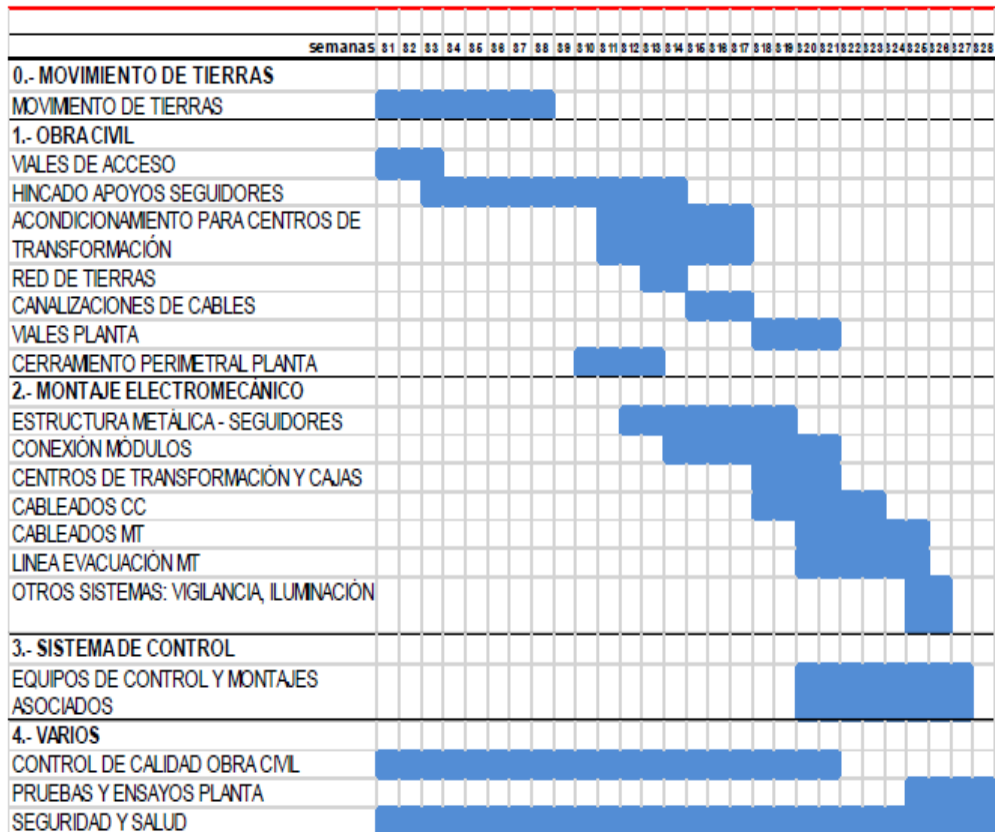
| semanas | S1 | S2 | S3 | S4 | S5 | S6 | S7 | S8 | S9 | S10 | S11 | S12 | S13 | S14 | S15 | S16 | S17 | S18 | S19 | S20 | S21 | S22 | S23 | S24 | S25 | S26 | S27 | S28 |
|---|---|---|---|---|---|---|---|---|---|---|---|---|---|---|---|---|---|---|---|---|---|---|---|---|---|---|---|---|
| 0.- MOVIMIENTO DE TIERRAS | | | | | | | | | | | | | | | | | | | | | | | | | | | | |
| MOVIMIENTO DE TIERRAS | | | | | | | | | | | | | | | | | | | | | | | | | | | | |
| 1.- OBRA CIVIL | | | | | | | | | | | | | | | | | | | | | | | | | | | | |
| VIALES DE ACCESO | | | | | | | | | | | | | | | | | | | | | | | | | | | | |
| HINCADO APOYOS SEGUIDORES | | | | | | | | | | | | | | | | | | | | | | | | | | | | |
| ACONDICIONAMIENTO PARA CENTROS DE TRANSFORMACIÓN | | | | | | | | | | | | | | | | | | | | | | | | | | | | |
| RED DE TIERRAS | | | | | | | | | | | | | | | | | | | | | | | | | | | | |
| CANALIZACIONES DE CABLES | | | | | | | | | | | | | | | | | | | | | | | | | | | | |
| VIALES PLANTA | | | | | | | | | | | | | | | | | | | | | | | | | | | | |
| CERRAMENTO PERIMETRAL PLANTA | | | | | | | | | | | | | | | | | | | | | | | | | | | | |
| 2.- MONTAJE ELECTROMECÁNICO | | | | | | | | | | | | | | | | | | | | | | | | | | | | |
| ESTRUCTURA METÁLICA - SEGUIDORES | | | | | | | | | | | | | | | | | | | | | | | | | | | | |
| CONEXIÓN MÓDULOS | | | | | | | | | | | | | | | | | | | | | | | | | | | | |
| CENTROS DE TRANSFORMACIÓN Y CAJAS | | | | | | | | | | | | | | | | | | | | | | | | | | | | |
| CABLEADOS CC | | | | | | | | | | | | | | | | | | | | | | | | | | | | |
| CABLEADOS MT | | | | | | | | | | | | | | | | | | | | | | | | | | | | |
| LINEA EVACUACIÓN MT | | | | | | | | | | | | | | | | | | | | | | | | | | | | |
| OTROS SISTEMAS: VIGILANCIA, ILUMINACIÓN | | | | | | | | | | | | | | | | | | | | | | | | | | | | |
| 3.- SISTEMA DE CONTROL | | | | | | | | | | | | | | | | | | | | | | | | | | | | |
| EQUIPOS DE CONTROL Y MONTAJES ASOCIADOS | | | | | | | | | | | | | | | | | | | | | | | | | | | | |
| 4.- VARIOS | | | | | | | | | | | | | | | | | | | | | | | | | | | | |
| CONTROL DE CALIDAD OBRA CIVIL | | | | | | | | | | | | | | | | | | | | | | | | | | | | |
| PRUEBAS Y ENSAYOS PLANTA | | | | | | | | | | | | | | | | | | | | | | | | | | | | |
| SEGURIDAD Y SALUD | | | | | | | | | | | | | | | | | | | | | | | | | | | | |